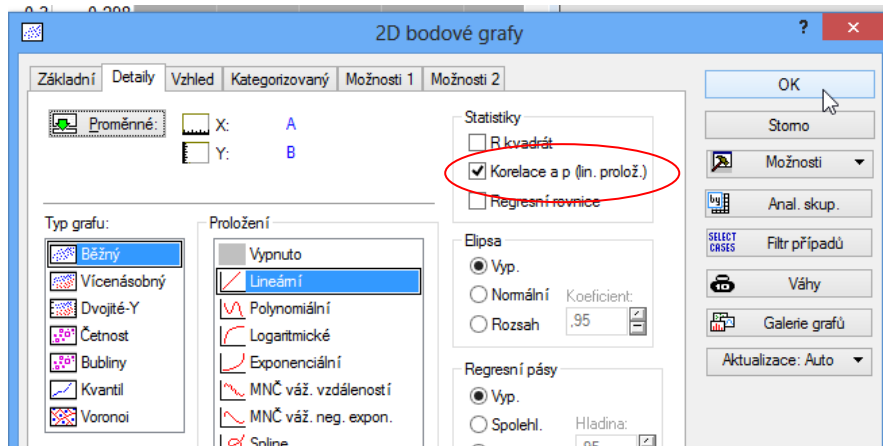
2D bodové grafy

?

Základní | Detaily | Vzhled | Kategorizovaný | Možnosti 1 | Možnosti 2

Proměnné:

X: A

Y: B

Statistiky

R kvadrát

Korelace a p (lin. prolož.)

Regresní rovnice

Typ grafu:

Běžný

Vícenásobný

Dvojité-Y

Četnost

Bubliny

Kvantil

Voronoi

Proložení

Vypnuto

Lineární

Polynomiální

Logaritmické

Exponenciální

MNČ váž. vzdáleností

MNČ váž. neg. expon.

Spline

Elipsa

Vyp.

Normální

Rozsah

Koeficient:

,95

Regresní pásy

Vyp.

Spolehl.

Hladina:

,95

OK

Storno

Možnosti

Anal. skup.

SELECT CASES

Filtr případů

Váhy

Galerie grafů

Aktualizace: Auto